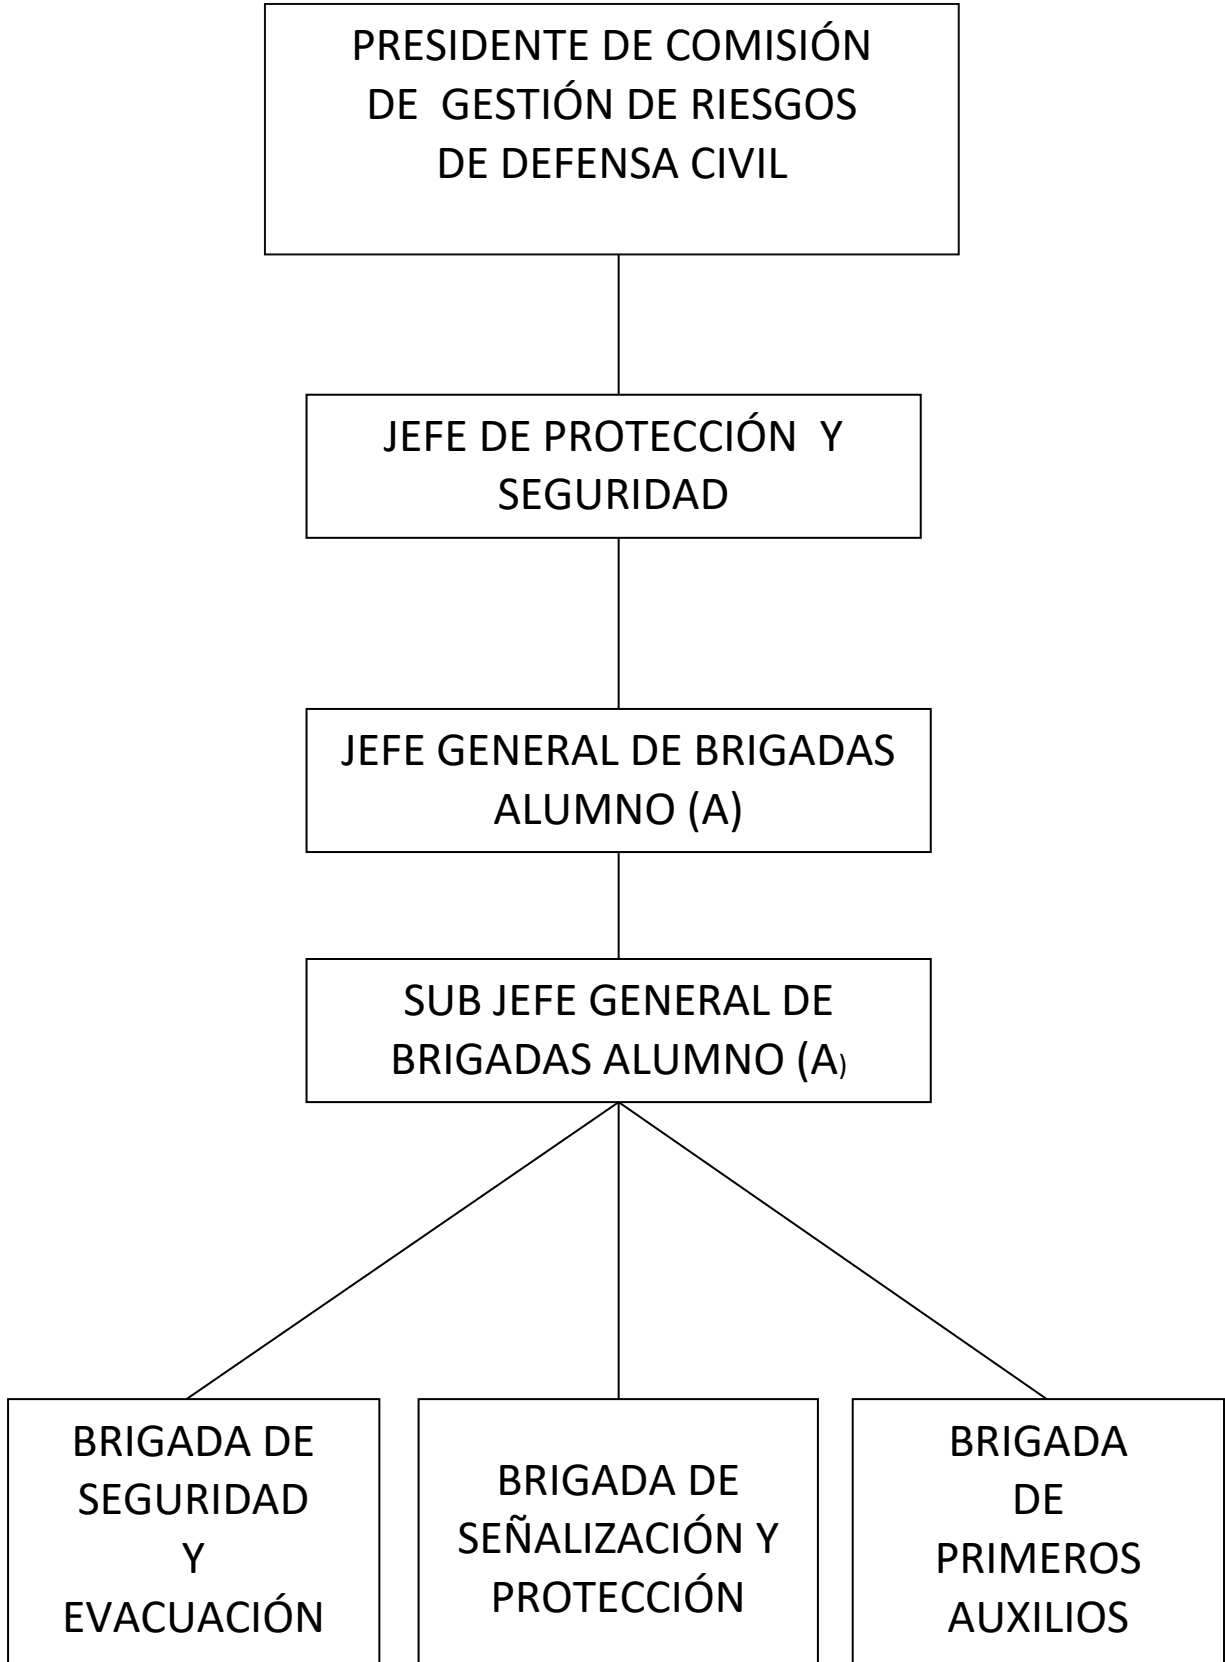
PRESIDENTE DE COMISIÓN DE GESTIÓN DE RIESGOS DE DEFENSA CIVIL

JEFE DE PROTECCIÓN Y SEGURIDAD

JEFE GENERAL DE BRIGADAS ALUMNO (A)

SUB JEFE GENERAL DE BRIGADAS ALUMNO (A)

BRIGADA DE SEGURIDAD Y EVACUACIÓN

BRIGADA DE SEÑALIZACIÓN Y PROTECCIÓN

BRIGADA DE PRIMEROS AUXILIOS